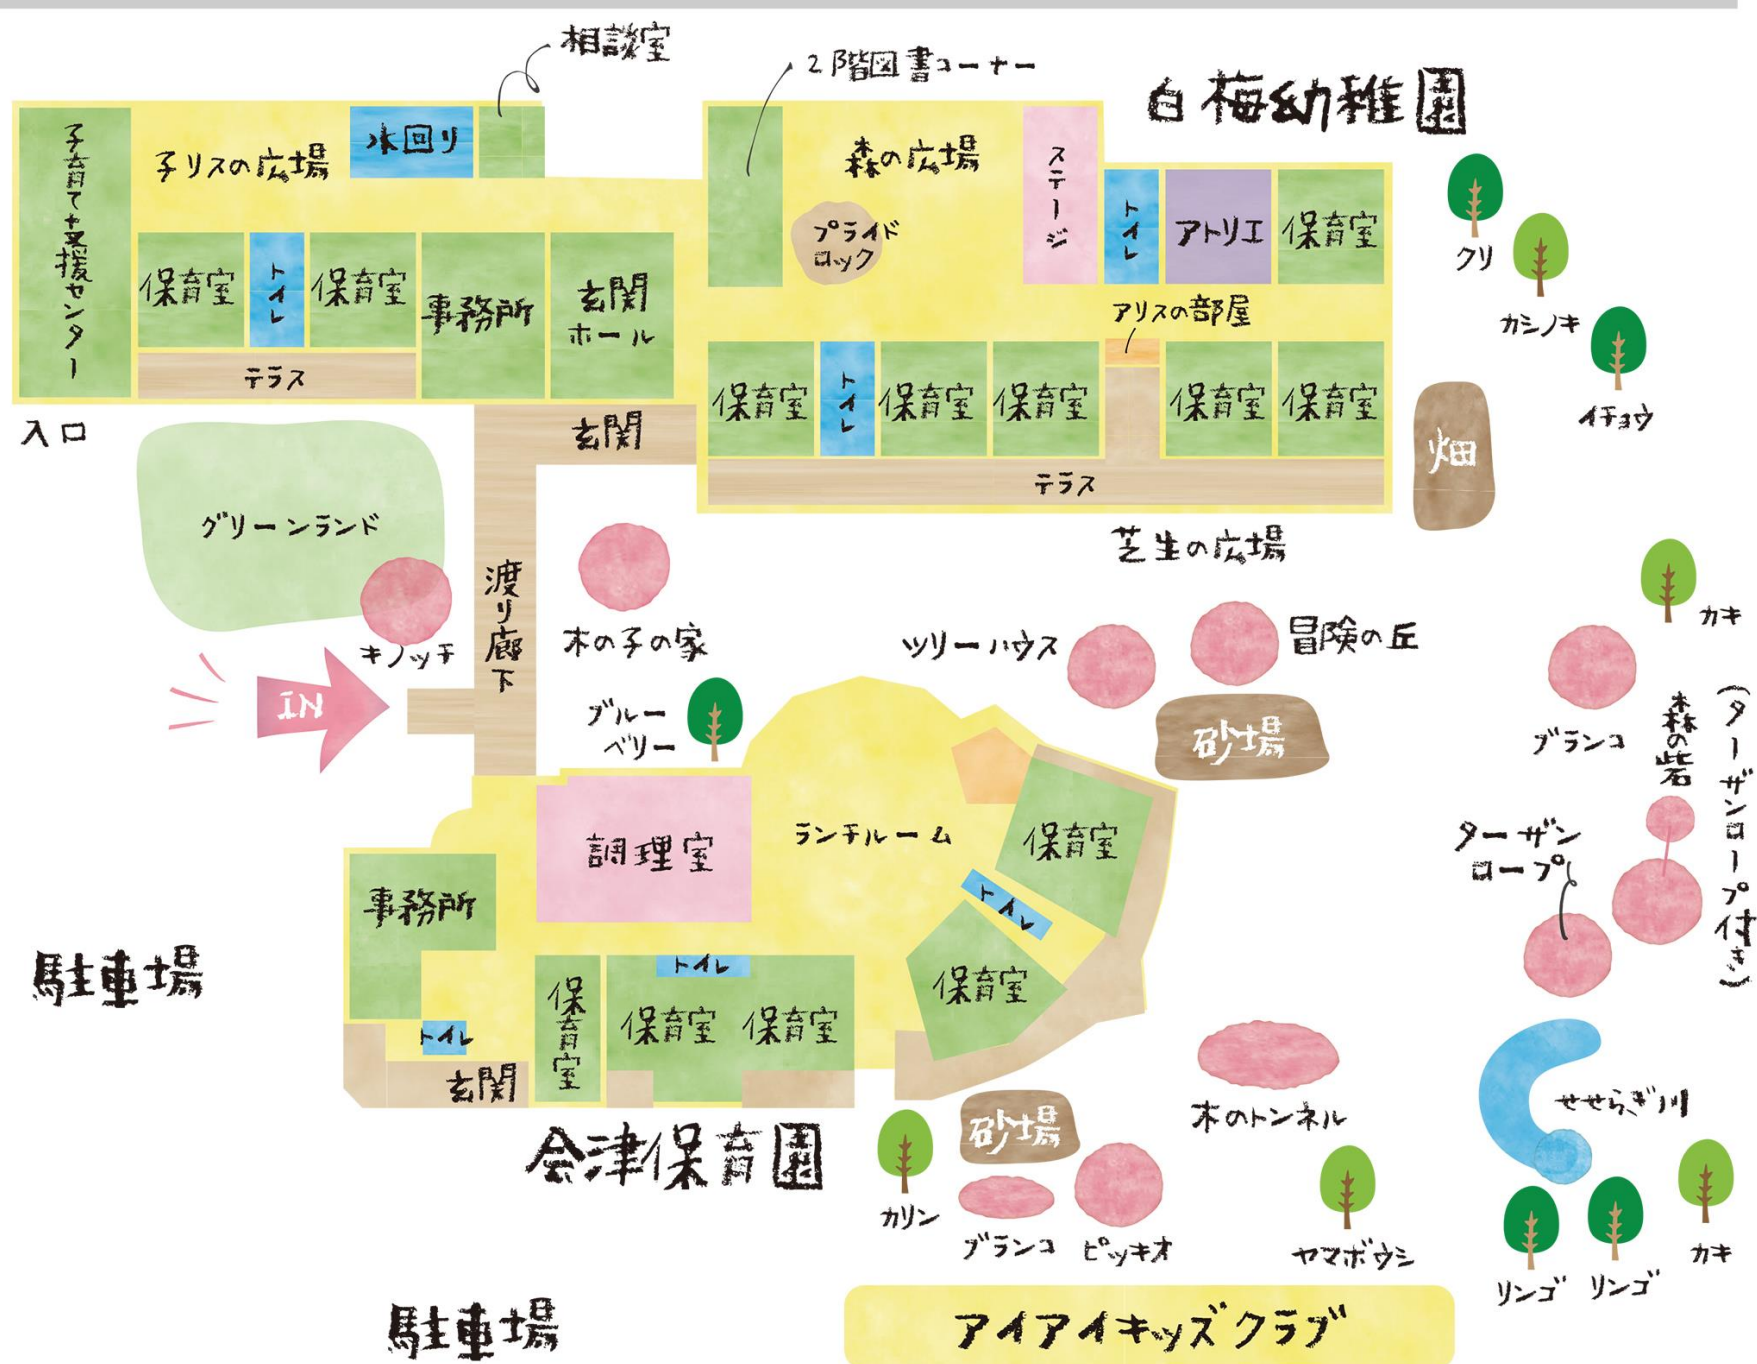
相談室
2階図書コーナー
白梅幼稚園
子育て支援センター
子リスの広場
水回り
保育室
トイレ
保育室
事務所
玄関ホール
テラス
入口
玄関
森の広場
プライドロック
ステージ
トイレ
アトリエ
保育室
アリスの部屋
保育室
トイレ
保育室
保育室
保育室
保育室
テラス
クリ
カシノキ
イチョウ
畑
芝生の広場
グリーンランド
キノッチ
渡り廊下
木の子の家
IN
ツリーハウス
冒険の丘
カキ
ブルーベリー
砂場
ブランコ
森の砦
(ターザンロープ付き)
調理室
ランチルーム
保育室
ターザンロープ
事務所
トイレ
駐車場
トイレ
保育室
トイレ
保育室
保育室
保育室
玄関
木のトンネル
せせらぎ川
会津保育園
砂場
カリン
ブランコ
ピッキオ
ヤマボウシ
リンゴ
リンゴ
カキ
駐車場
アイアイキッズクラブ